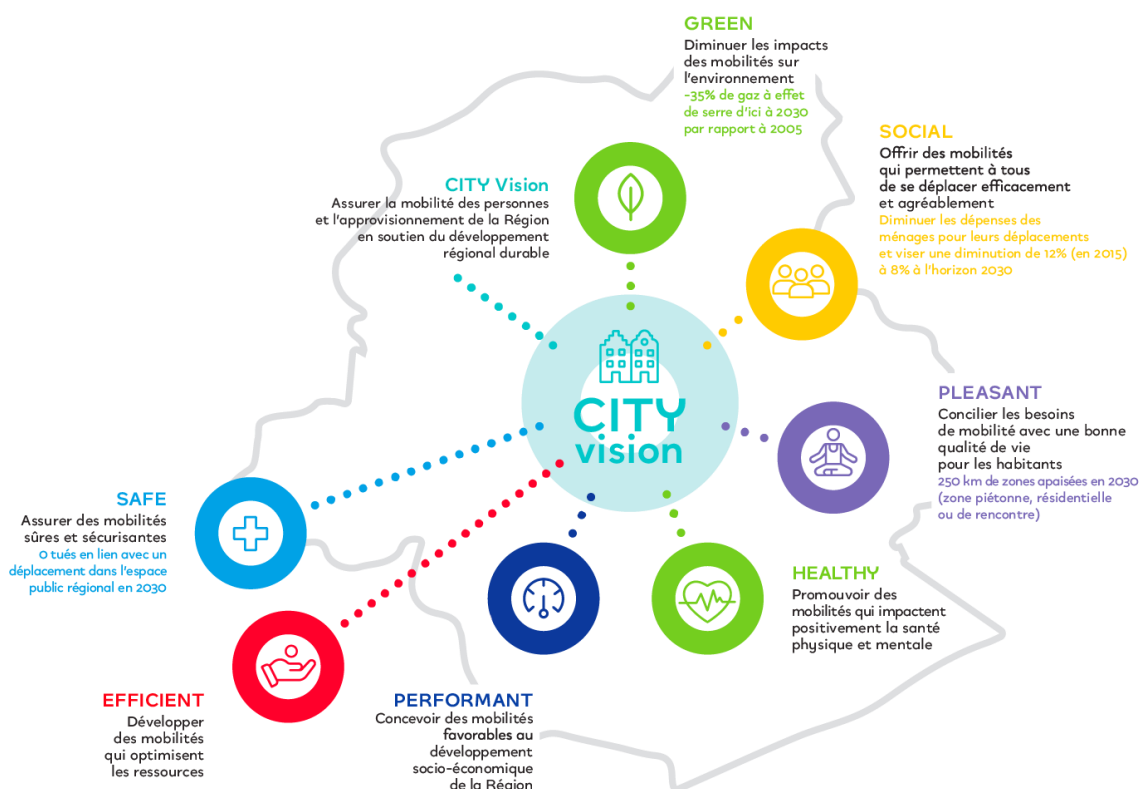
GREEN
Diminuer les impacts des mobilités sur l'environnement
-35% de gaz à effet de serre d'ici à 2030 par rapport à 2005

SOCIAL
Offrir des mobilités qui permettent à tous de se déplacer efficacement et agréablement
Diminuer les dépenses des ménages pour leurs déplacements et viser une diminution de 12% (en 2015) à 8% à l'horizon 2030

CITY Vision
Assurer la mobilité des personnes et l'approvisionnement de la Région en soutien du développement régional durable

CITY vision

PLEASANT
Concilier les besoins de mobilité avec une bonne qualité de vie pour les habitants
250 km de zones apaisées en 2030 (zone piétonne, résidentielle ou de rencontre)

SAFE
Assurer des mobilités sûres et sécurisantes
0 tués en lien avec un déplacement dans l'espace public régional en 2030

HEALTHY
Promouvoir des mobilités qui impactent positivement la santé physique et mentale

EFFICIENT
Développer des mobilités qui optimisent les ressources

PERFORMANT
Concevoir des mobilités favorables au développement socio-économique de la Région